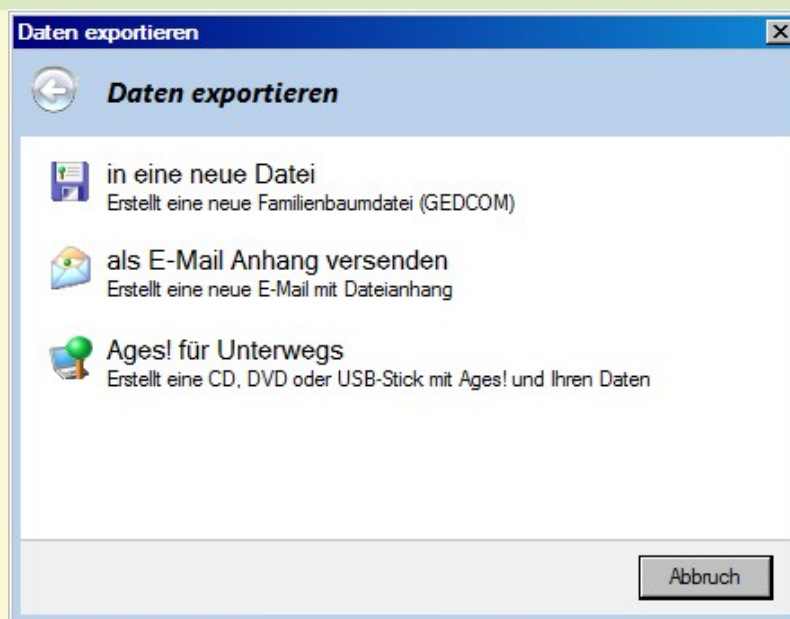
Daten exportieren

Daten exportieren

in eine neue Datei
Erstellt eine neue Familienbaumdatei (GEDCOM)

als E-Mail Anhang versenden
Erstellt eine neue E-Mail mit Dateianhang

Ages! für Unterwegs
Erstellt eine CD, DVD oder USB-Stick mit Ages! und Ihren Daten

Abbruch